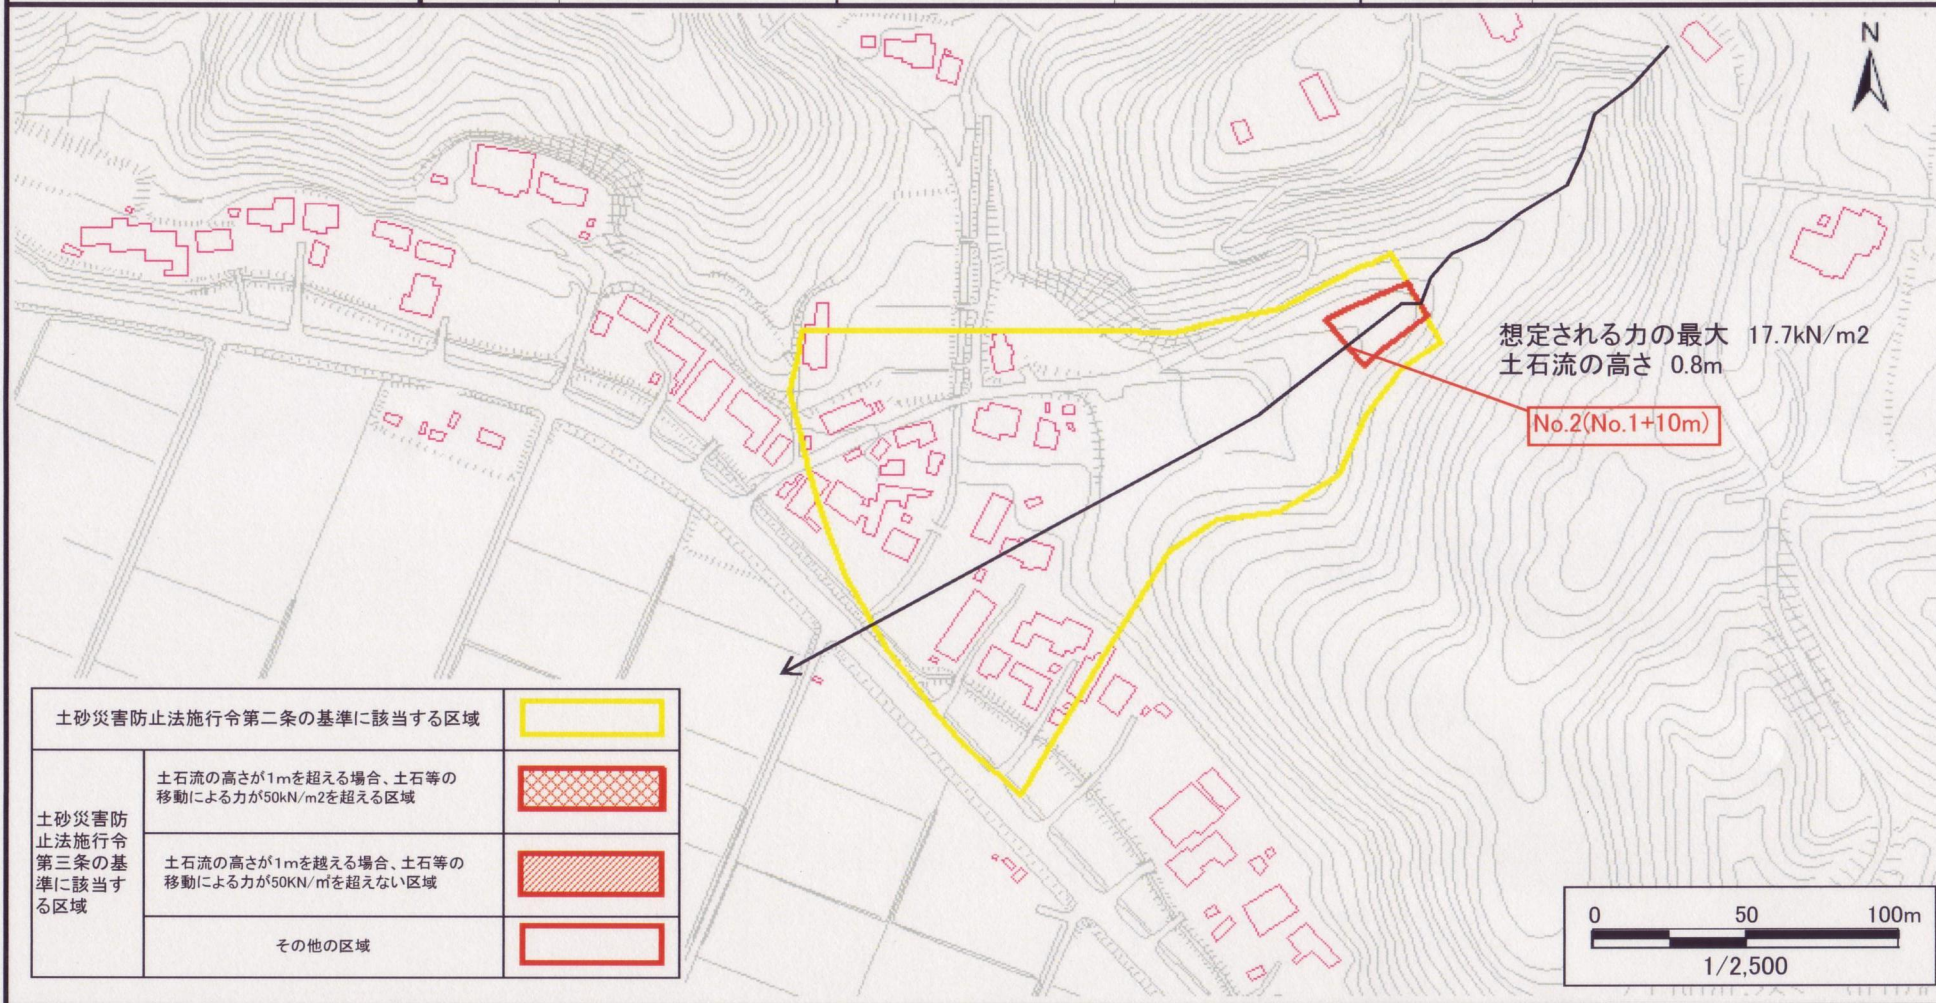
N

想定される力の最大 17.7kN/m2
土石流の高さ 0.8m

No.2(No.1+10m)

| 土砂災害防止法施行令第二条の基準に該当する区域 | | |
|---|---|---|
| 土砂災害防止法施行令第三条の基準に該当する区域 | 土石流の高さが1mを超える場合、土石等の移動による力が50kN/m2を超える区域 | |
| | 土石流の高さが1mを越える場合、土石等の移動による力が50KN/m²を超えない区域 | |
| | その他の区域 | |

0 50 100m
1/2,500